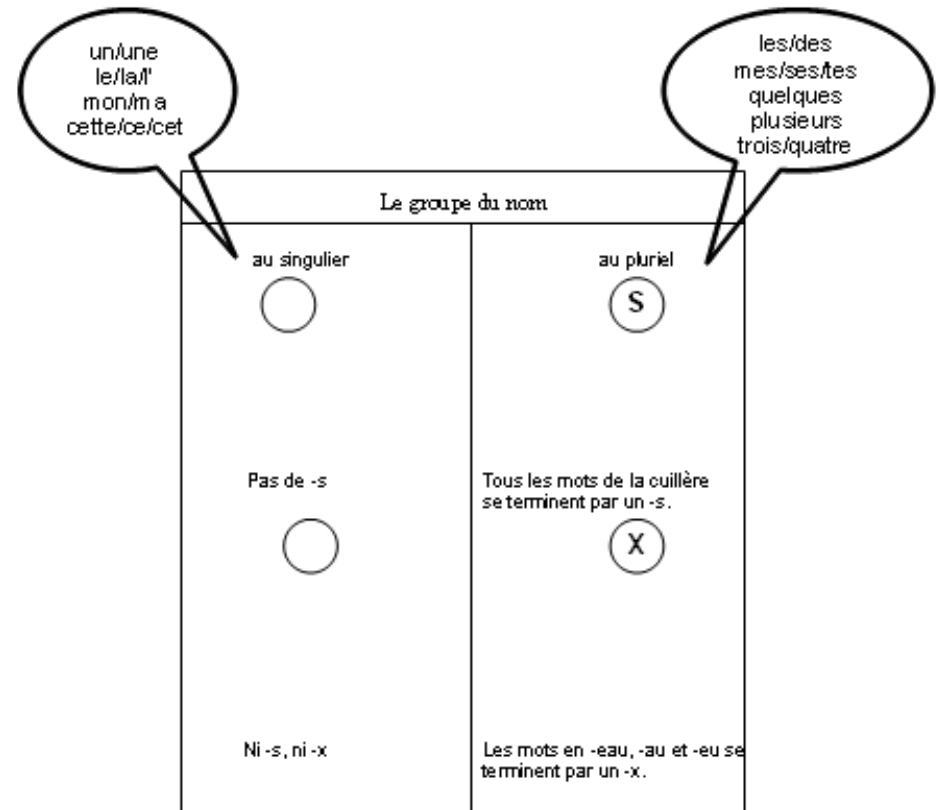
un/une
le/la/l'
mon/ma
cette/ce/cet

les/des
mes/ses/tes
quelques
plusieurs
trois/quatre

Le groupe du nom

| au singulier | au pluriel |
|---|---|
| ◯ | S |
| Pas de -s | Tous les mots de la cuillère se terminent par un -s. |
| ◯ | X |
| Ni -s, ni -x | Les mots en -eau, -au et -eu se terminent par un -x. |